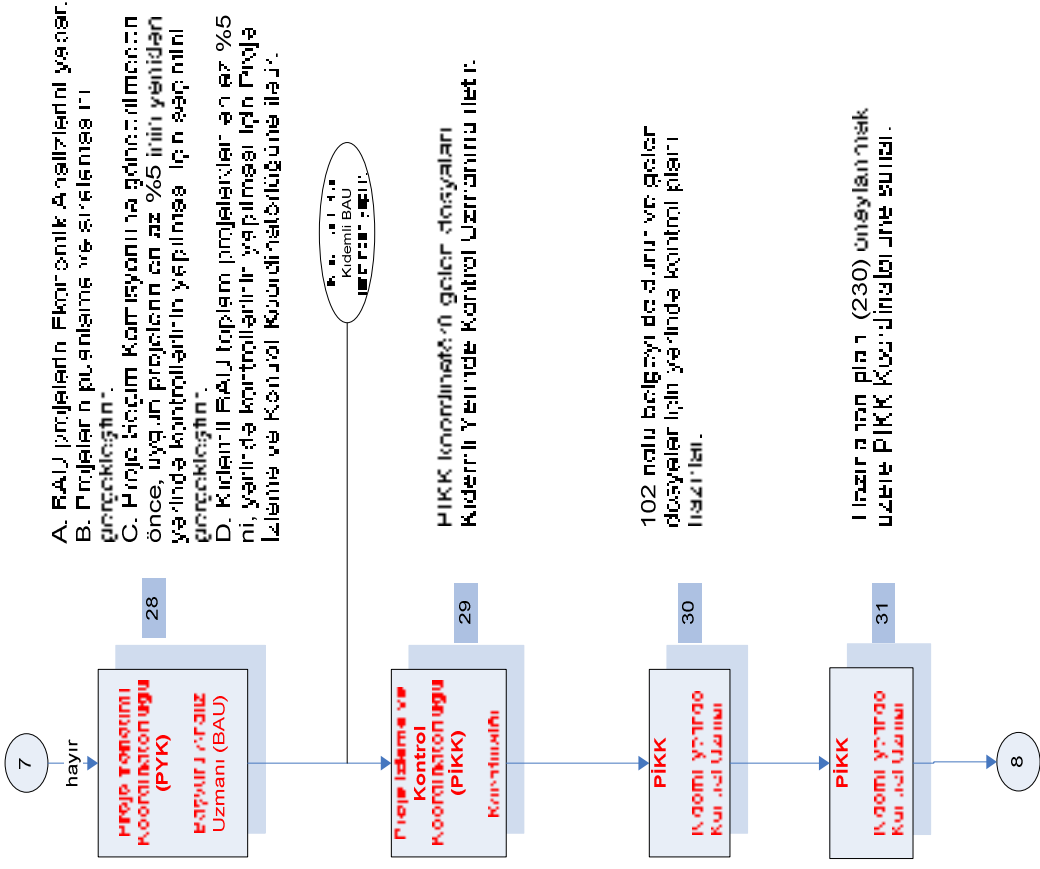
7

hayır

Proje Yönetimi Koordinatörlüğü (PYK)

Başvuru Analiz Uzmanı (BAU)

28

A. BAU projelerin Ekonomik Analizlerini yapar.
B. Projelerin puanlama ve sıralaması ni gerçekleştirir.
C. Proje Seçim Komisyonuna gönderilmeden önce, uygun projelerin en az %5 inin yeniden yerinde kontrollerinin yapılması için seçimini gerçekleştirir.
D. Kıdemli BAU toplam projelerin en az %5 ini, yerinde kontrollerinin yapılması için Proje İzleme ve Kontrol Koordinatörlüğüne iletir.

Kıdemli BAU

Proje İzleme ve Kontrol Koordinatörlüğü (PİKK)

Koordinatör

29

PİKK koordinatörü gelen dosyaları Kıdemli Yerinde Kontrol Uzmanına iletir.

PİKK

Kıdemli Yerinde Kontrol Uzmanı

30

102 nolu belgeyi de dikkate alarak gelen dosyalar için yerinde kontrol planı hazırlar.

PİKK

Kıdemli Yerinde Kontrol Uzmanı

31

Hazırlanan planı (230) onaylanmak üzere PİKK Koordinatörüne sunar.

8